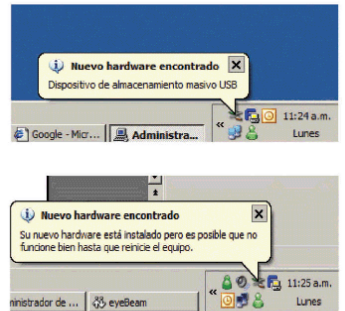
Nuevo hardware encontrado

Dispositivo de almacenamiento masivo USB

Google - Micr...

Administra...

11:24 a.m.

Lunes

Nuevo hardware encontrado

Su nuevo hardware está instalado pero es posible que no funcione bien hasta que reinicie el equipo.

inistrador de ...

eyeBeam

11:25 a.m.

Lunes